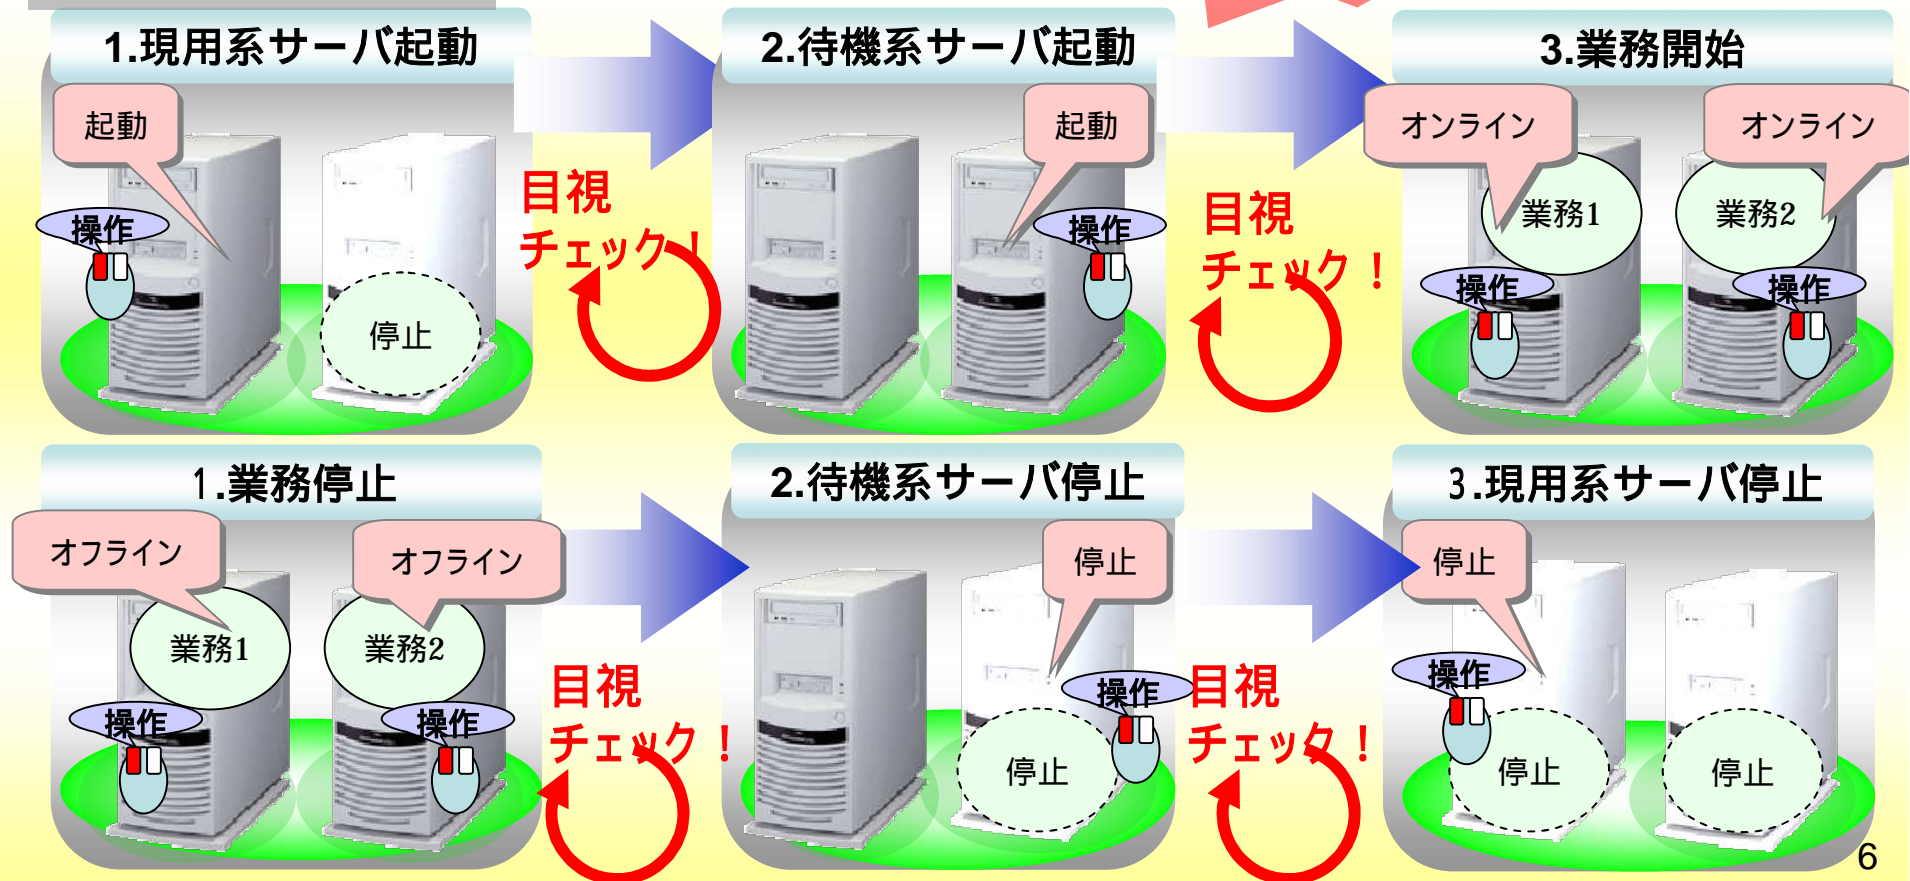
1.現用系サーバ起動

起動

操作

停止

目視
チェック！

2.待機系サーバ起動

起動

操作

目視
チェック！

3.業務開始

オンライン

オンライン

業務1

業務2

操作

操作

1.業務停止

オフライン

オフライン

業務1

業務2

操作

操作

目視
チェック！

2.待機系サーバ停止

停止

操作

停止

目視
チェック！

3.現用系サーバ停止

停止

操作

停止

停止

6